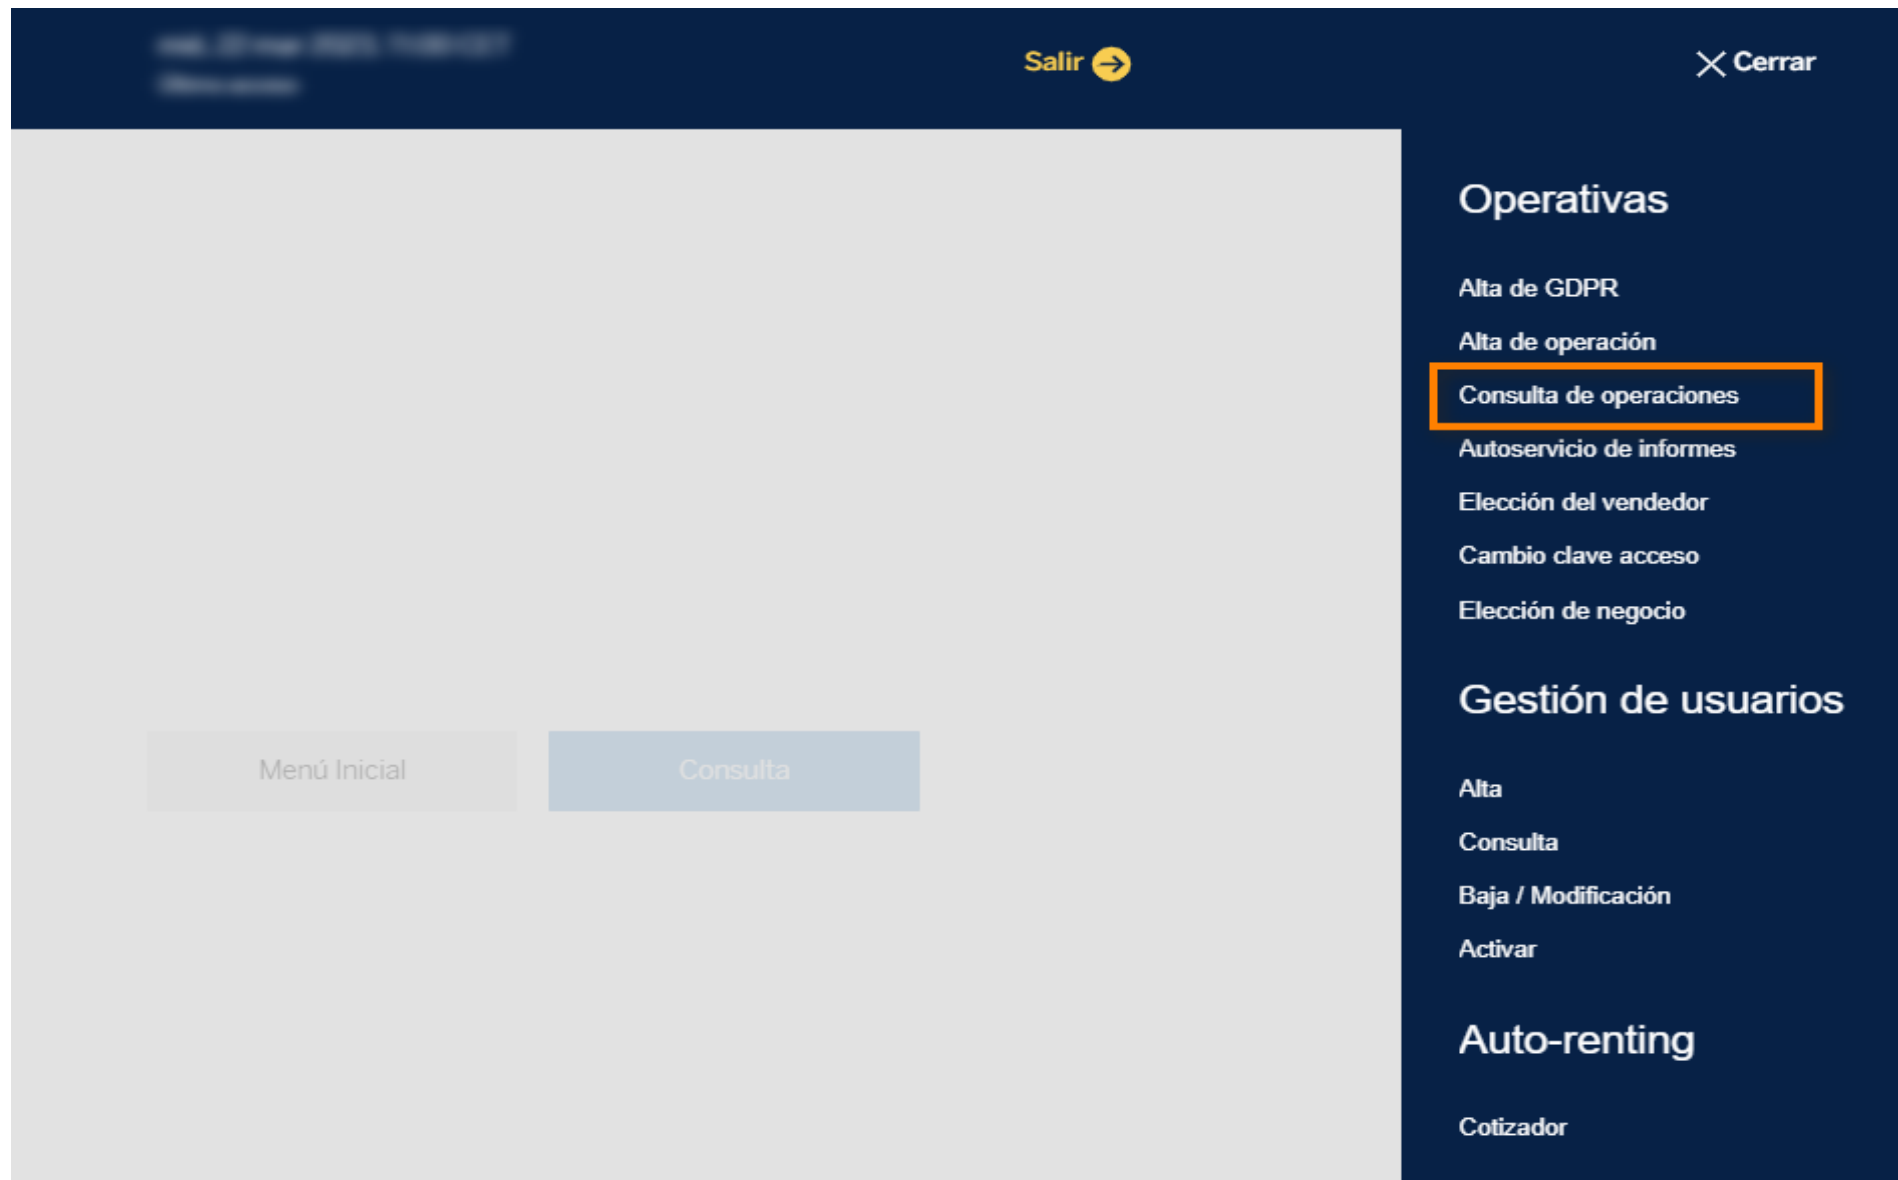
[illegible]
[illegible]

Salir

Cerrar

Menú Inicial

Consulta

Operativas

Alta de GDPR

Alta de operación

Consulta de operaciones

Autoservicio de informes

Elección del vendedor

Cambio clave acceso

Elección de negocio

Gestión de usuarios

Alta

Consulta

Baja / Modificación

Activar

Auto-renting

Cotizador